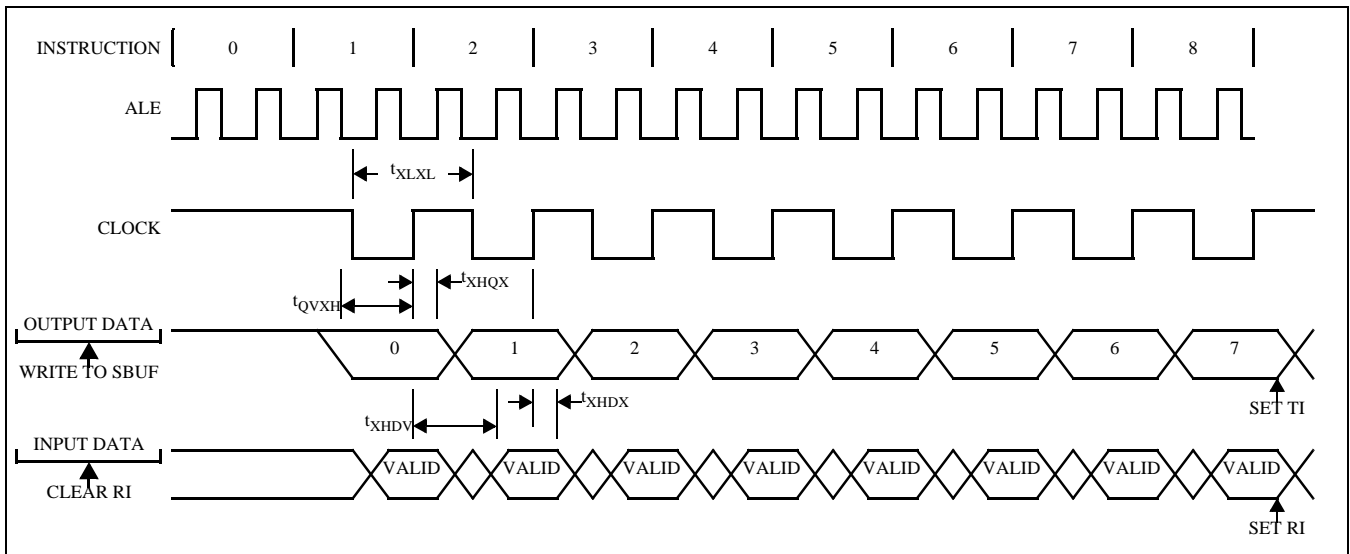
INSTRUCTION 0 1 2 3 4 5 6 7 8

ALE

$t_{XLXL}$

CLOCK

$t_{QVXH}$ $t_{XHQX}$

OUTPUT DATA

WRITE TO SBUF

0 1 2 3 4 5 6 7

SET TI

$t_{XHDV}$ $t_{XHDX}$

INPUT DATA

CLEAR RI

VALID VALID VALID VALID VALID VALID VALID VALID

SET RI